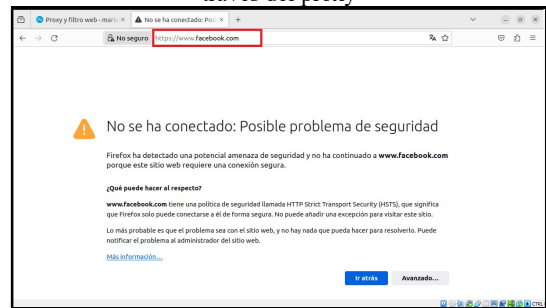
través del proxy

Proxy y filtro web - mari ×
No se ha conectado: Pos ×
+

No seguro https://www.facebook.com

No se ha conectado: Posible problema de seguridad

Firefox ha detectado una potencial amenaza de seguridad y no ha continuado a www.facebook.com porque este sitio web requiere una conexión segura.

¿Qué puede hacer al respecto?

www.facebook.com tiene una política de seguridad llamada HTTP Strict Transport Security (HSTS), que significa que Firefox solo puede conectarse a él de forma segura. No puede añadir una excepción para visitar este sitio.

Lo más probable es que el problema sea con el sitio web, y no hay nada que pueda hacer para resolverlo. Puede notificar el problema al administrador del sitio web.

Más información…

Ir atrás
Avanzado…

CTRL